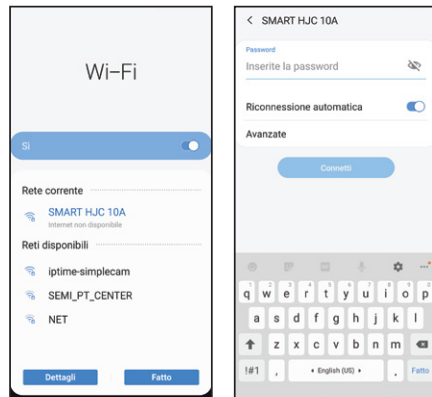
Wi-Fi

Sì

Rete corrente

SMART HJC 10A
Internet non disponibile

Reti disponibili

iptime-simplecam

SEMI_PT_CENTER

NET

Dettagli

Fatto

< SMART HJC 10A

Password
Inserite la password

Riconnessione automatica

Avanzate

Connetti

q w e r t y u i o p
a s d f g h j k l
z x c v b n m
!#1 , English (US) . Fatto